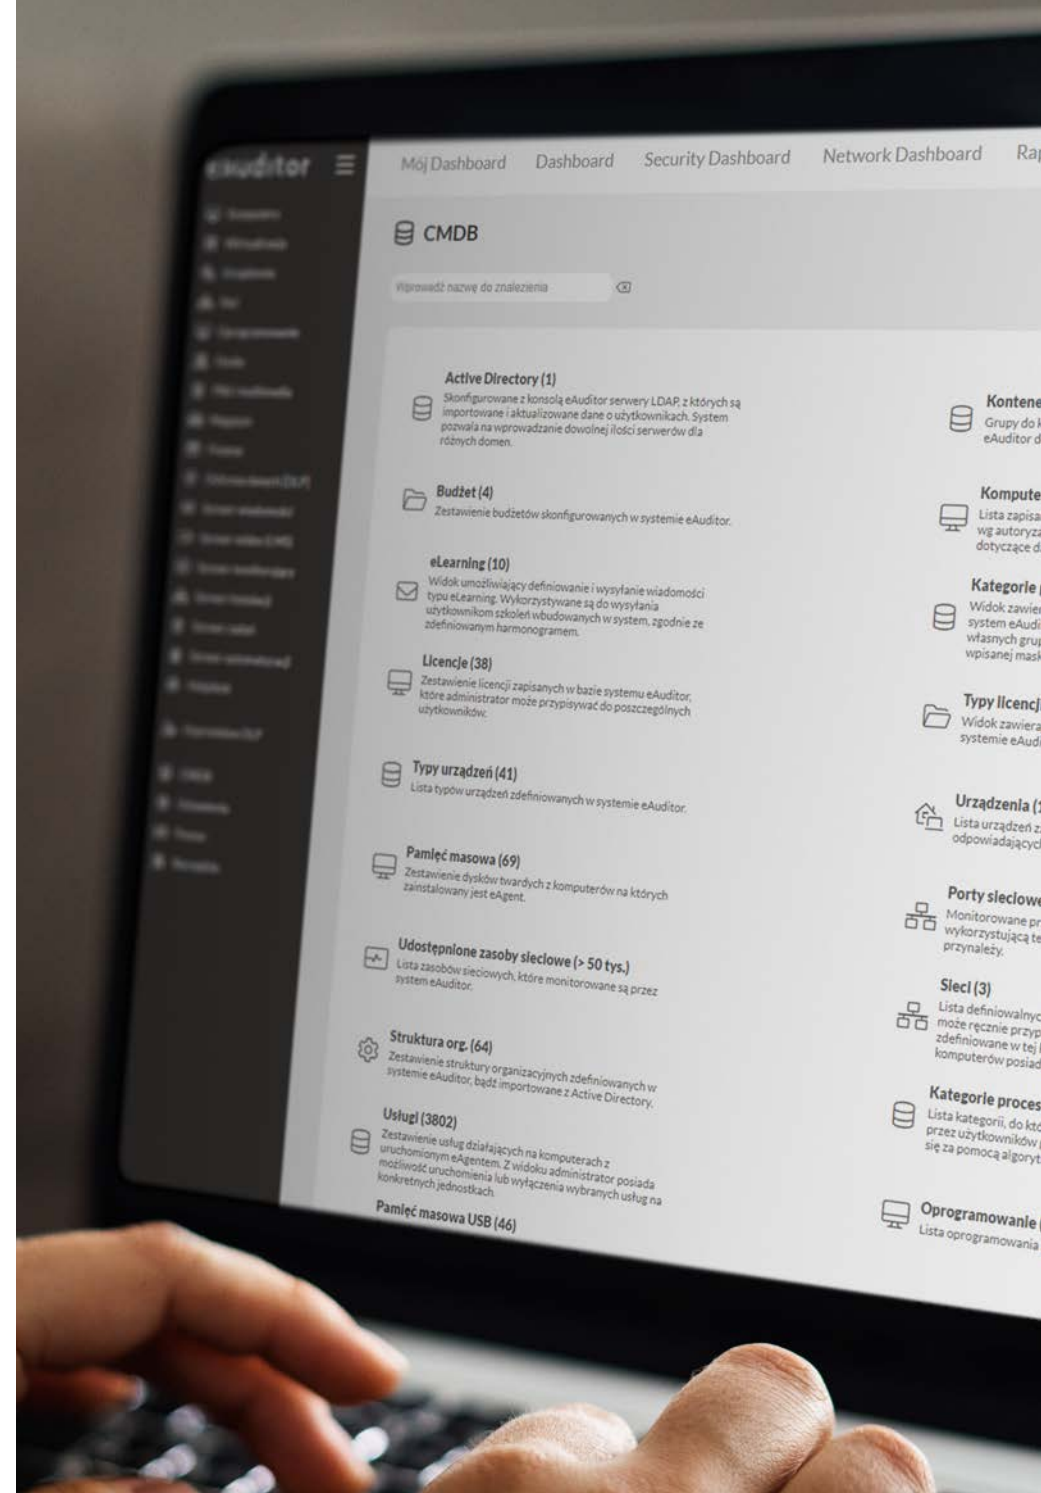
eAuditor

Mój Dashboard Dashboard Security Dashboard Network Dashboard Rap

CMDB

Wprowadź nazwę do znalezienia

Active Directory (1)
Skonfigurowane z konsolą eAuditor serwery LDAP, z których są importowane i aktualizowane dane o użytkownikach. System pozwala na wprowadzanie dowolnej ilości serwerów dla różnych domen.

Budżet (4)
Zestawienie budżetów skonfigurowanych w systemie eAuditor.

eLearning (10)
Widok umożliwiający definiowanie i wysyłanie wiadomości typu eLearning. Wykorzystywane są do wysyłania użytkownikom szkoleń wbudowanych w system, zgodnie ze zdefiniowanym harmonogramem.

Licencje (38)
Zestawienie licencji zapisanych w bazie systemu eAuditor, które administrator może przypisywać do poszczególnych użytkowników.

Typy urządzeń (41)
Lista typów urządzeń zdefiniowanych w systemie eAuditor.

Pamięć masowa (69)
Zestawienie dysków twardych z komputerów na których zainstalowany jest eAgent.

Udostępnione zasoby sieciowe (> 50 tys.)
Lista zasobów sieciowych, które monitorowane są przez system eAuditor.

Struktura org. (64)
Zestawienie struktury organizacyjnych zdefiniowanych w systemie eAuditor, bądź importowane z Active Directory.

Usługi (3802)
Zestawienie usług działających na komputerach z uruchomionym eAgentem. Z widoku administrator posiada możliwość uruchomienia lub wyłączenia wybranych usług na konkretnych jednostkach.

Pamięć masowa USB (46)

Kontene
Grupy do
eAuditor d

Kompute
Lista zapisa
wg autoryza
dotyczące d

Kategorie
Widok zawie
system eAudi
własnych gru
wpisanej mas

Typy licencj
Widok zawiera
systemie eAud

Urządzenia (
Lista urządzeń z
odpowiadającyc

Porty sieciowe
Monitorowane p
wykorzystującą t
przynależy.

Sieci (3)
Lista definiowalny
może ręcznie przyp
zdefiniowane w tej
komputerów posiad

Kategorie proces
Lista kategorii, do kt
przez użytkowników
się za pomocą algoryt

Oprogramowanie
Lista oprogramowania